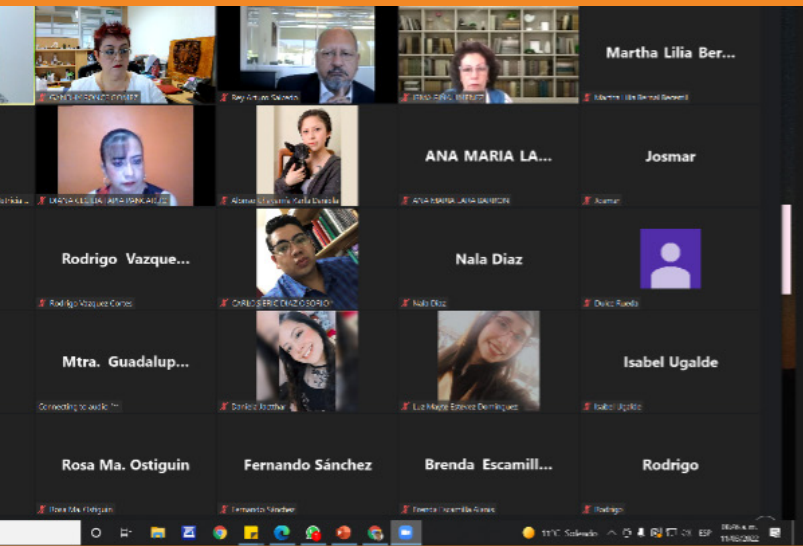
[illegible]

Rey Arturo Salcedo

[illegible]

Martha Lilia Ber...

Martha Lilia Bernal Becerril

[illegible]

DIANA CLELIA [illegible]

Alcaraz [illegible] Karla Daniela

ANA MARIA LA...

ANA MARIA LARA BARRON

Josmar

Josmar

Rodrigo Vazque...

Rodrigo Vazquez Cortes

CARLOS ERIC DIAZ OSORIO

Nala Diaz

Nala Diaz

Dulce Rueda

Mtra. Guadalup...

Connecting to audio...

Daniela Jazzthar

Luz Mayte Estevez Dominguez

Isabel Ugalde

Isabel Ugalde

Rosa Ma. Ostiguin

Rosa Ma. Ostiguin

Fernando Sánchez

Fernando Sánchez

Brenda Escamill...

Brenda Escamilla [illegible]

Rodrigo

Rodrigo

11°C Soleado

ESP

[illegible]